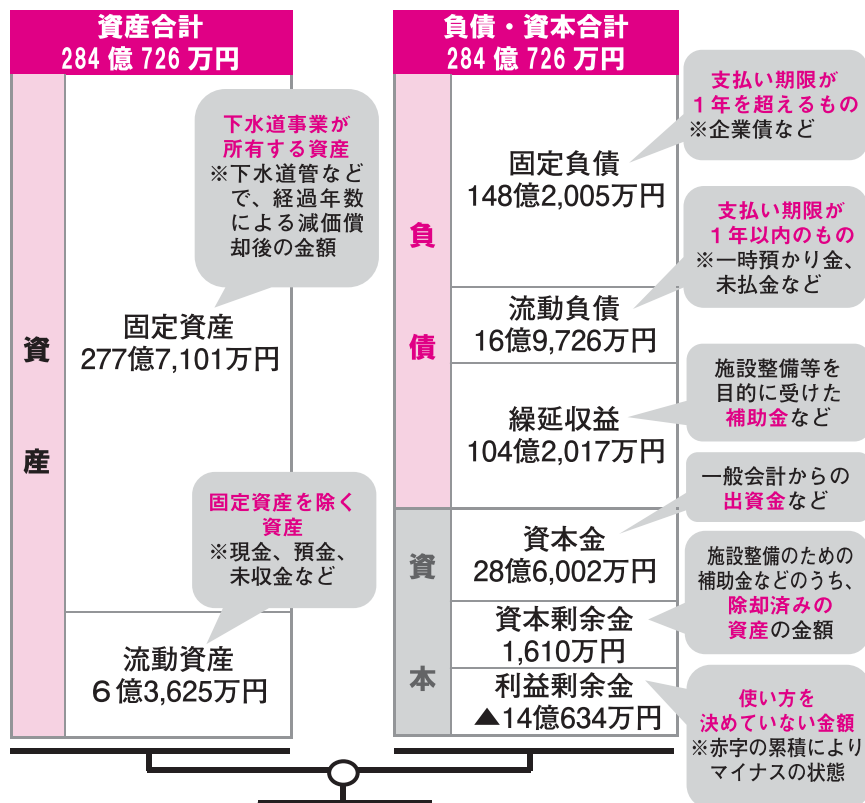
資産合計
284 億 726 万円

資産

下水道事業が所有する資産
※下水道管などで、経過年数による減価償却後の金額

固定資産
277億7,101万円

固定資産を除く資産
※現金、預金、未収金など

流動資産
6億3,625万円

負債・資本合計
284 億 726 万円

負債

固定負債
148億2,005万円

支払い期限が1年を超えるもの
※企業債など

流動負債
16億9,726万円

支払い期限が1年以内のもの
※一時預かり金、未払金など

繰延収益
104億2,017万円

施設整備等を目的に受けた補助金など

資本

資本金
28億6,002万円

一般会計からの出資金など

資本剰余金
1,610万円

施設整備のための補助金などのうち、除却済みの資産の金額

利益剰余金
▲14億634万円

使い方を決めていない金額
※赤字の累積によりマイナスの状態